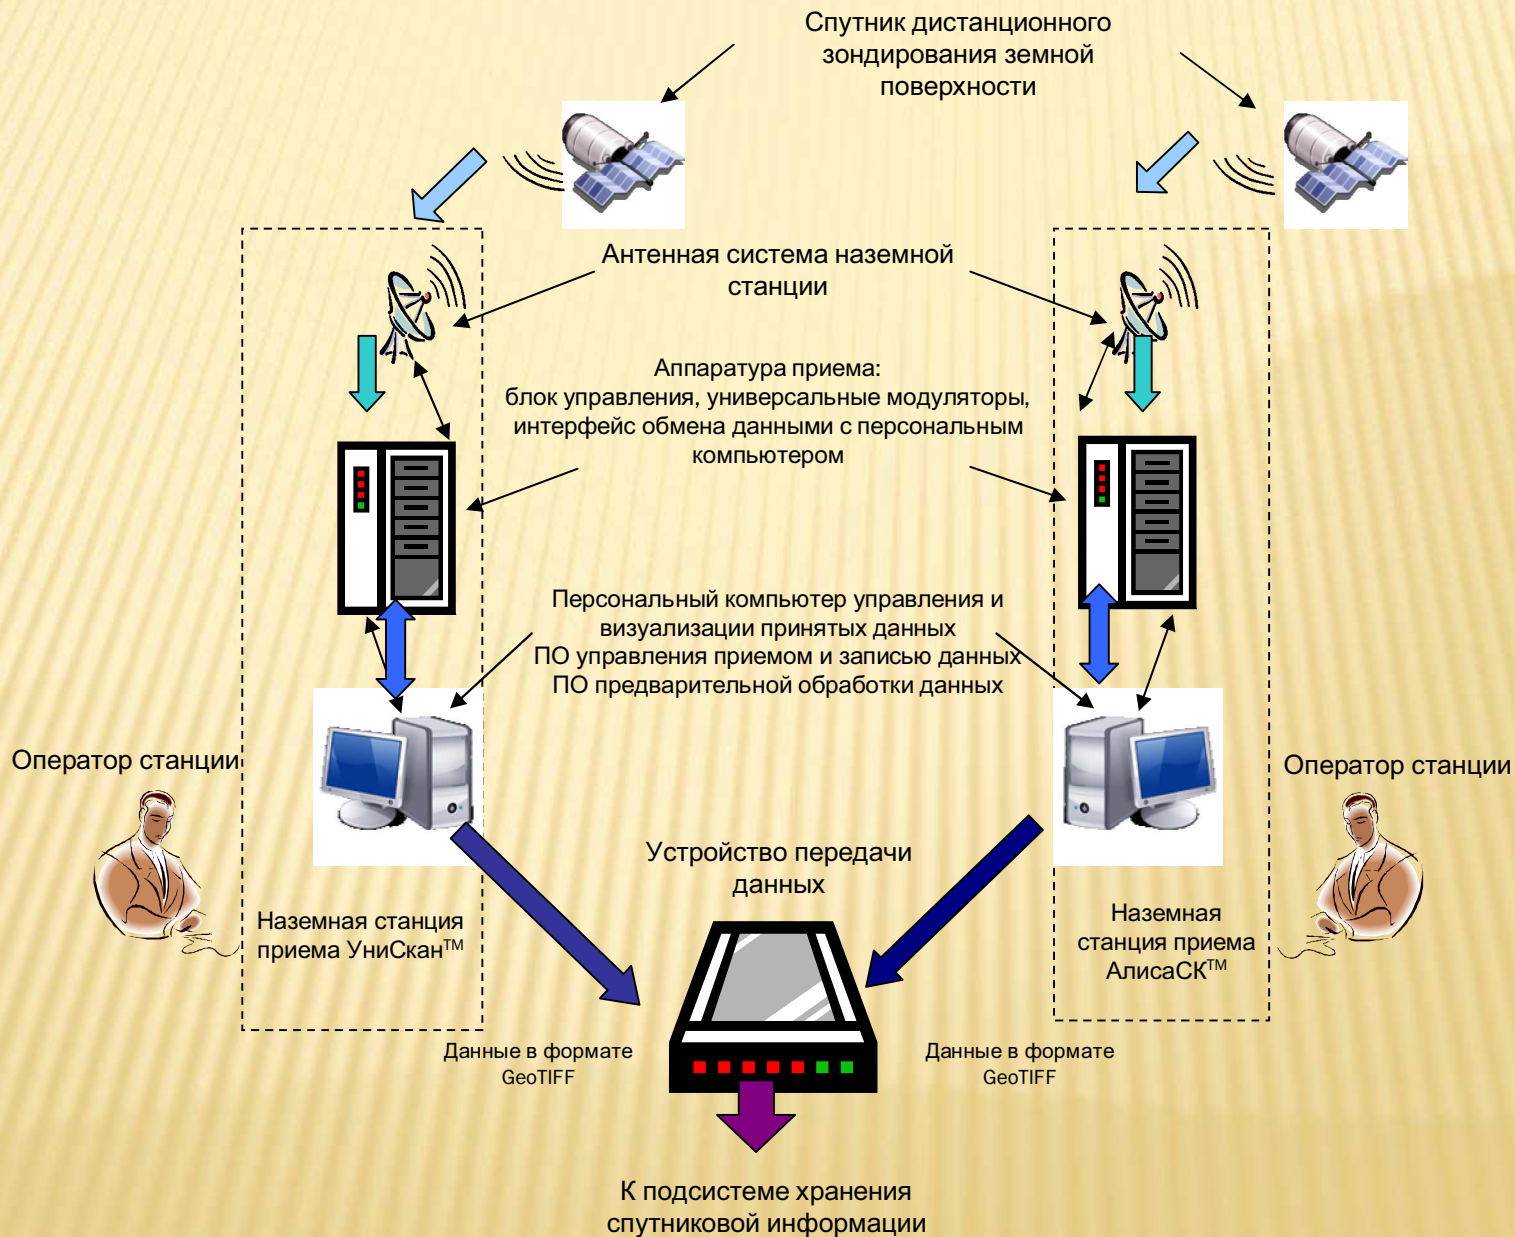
Спутник дистанционного зондирования земной поверхности

Антенная система наземной станции

Аппаратура приема:
блок управления, универсальные модуляторы, интерфейс обмена данными с персональным компьютером

Персональный компьютер управления и визуализации принятых данных
ПО управления приемом и записью данных
ПО предварительной обработки данных

Оператор станции

Оператор станции

Устройство передачи данных

Наземная станция приема УниСкан$^{TM}$

Наземная станция приема АлисаСК$^{TM}$

Данные в формате GeoTIFF

Данные в формате GeoTIFF

К подсистеме хранения спутниковой информации